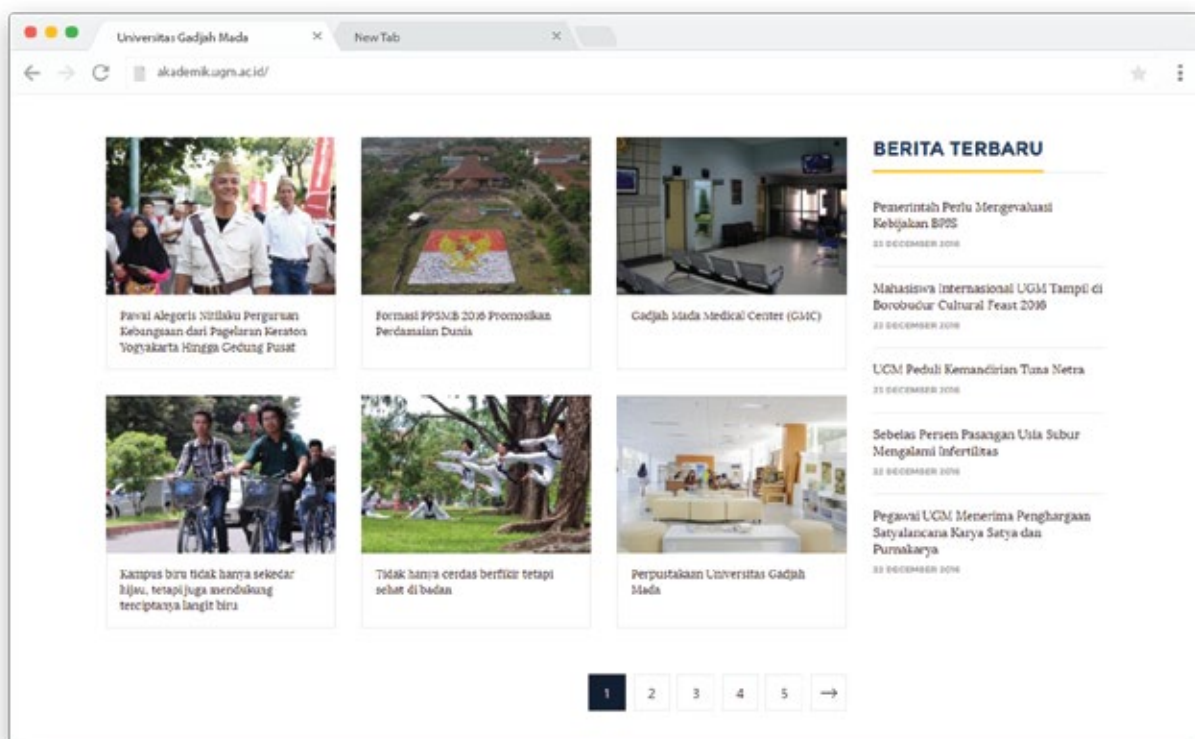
Universitas Gadjah Mada ×
New Tab ×

akademik.ugm.ac.id/

Pawai Alegoris Nitilaku Perguruan Kebangsaan dari Pagelaran Keraton Yogyakarta Hingga Gedung Pusat

Formasi PPSMB 2016 Promosikan Perdamaian Dunia

Gadjah Mada Medical Center (GMC)

Kampus biru tidak hanya sekedar hijau, tetapi juga mendukung terciptanya langit biru

Tidak hanya cerdas berfikir tetapi sehat di badan

Perpustakaan Universitas Gadjah Mada

BERITA TERBARU

Pemerintah Perlu Mengevaluasi Kebijakan BPJS
23 DECEMBER 2016

Mahasiswa Internasional UGM Tampil di Borobudur Cultural Feast 2016
23 DECEMBER 2016

UGM Peduli Kemandirian Tuna Netra
23 DECEMBER 2016

Sebelas Persen Pasangan Usia Subur Mengalami Infertilitas
22 DECEMBER 2016

Pegawai UGM Menerima Penghargaan Satyalancana Karya Satya dan Purnakarya
22 DECEMBER 2016

1 2 3 4 5 →